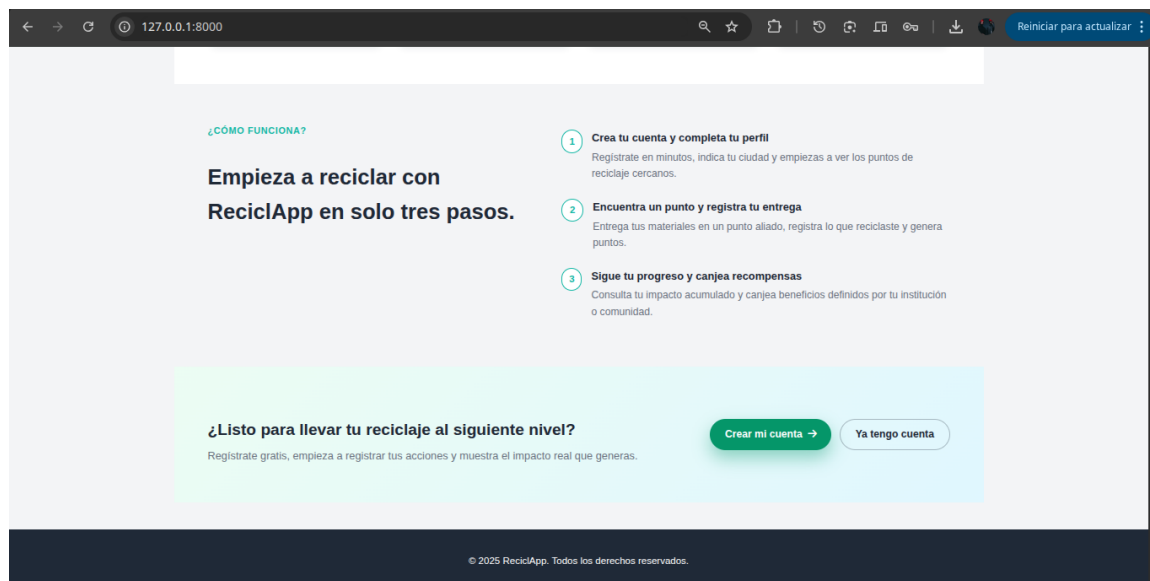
127.0.0.1:8000

Reiniciar para actualizar

¿CÓMO FUNCIONA?

Empieza a reciclar con ReciclApp en solo tres pasos.

1 Crea tu cuenta y completa tu perfil
Regístrate en minutos, indica tu ciudad y empiezas a ver los puntos de reciclaje cercanos.

2 Encuentra un punto y registra tu entrega
Entrega tus materiales en un punto aliado, registra lo que reciclaste y genera puntos.

3 Sigue tu progreso y canjea recompensas
Consulta tu impacto acumulado y canjea beneficios definidos por tu institución o comunidad.

¿Listo para llevar tu reciclaje al siguiente nivel?

Regístrate gratis, empieza a registrar tus acciones y muestra el impacto real que generas.

Crear mi cuenta →

Ya tengo cuenta

© 2025 ReciclApp. Todos los derechos reservados.